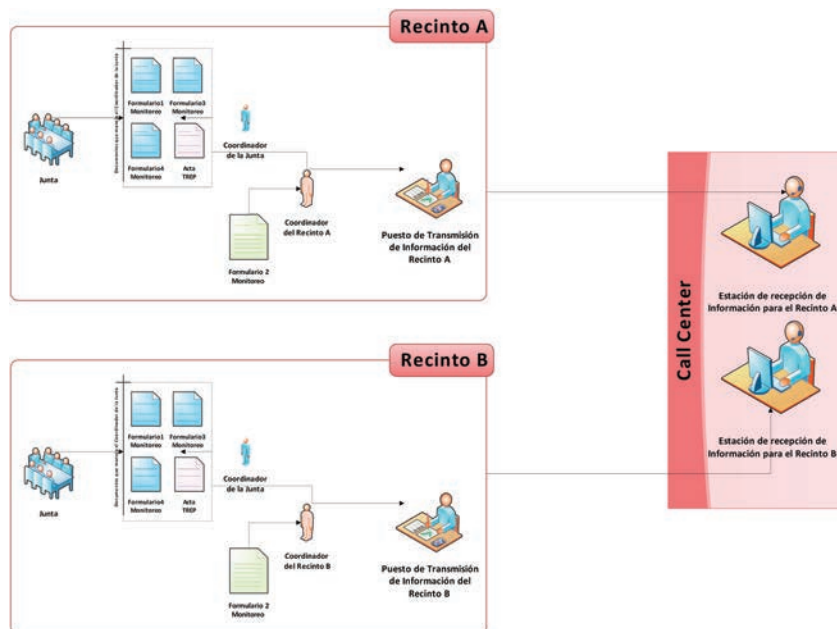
Recinto A

Documentos que maneja el Coordinador de la Junta

Formulario1 Monitoreo

Formulario3 Monitoreo

Formulario4 Monitoreo

Acta TREP

Junta

Coordinador de la Junta

Coordinador del Recinto A

Formulario 2 Monitoreo

Puesto de Transmisión de Información del Recinto A

Recinto B

Documentos que maneja el Coordinador de la Junta

Formulario1 Monitoreo

Formulario3 Monitoreo

Formulario4 Monitoreo

Acta TREP

Junta

Coordinador de la Junta

Coordinador del Recinto B

Formulario 2 Monitoreo

Puesto de Transmisión de Información del Recinto B

Call Center

Estación de recepción de Información para el Recinto A

Estación de recepción de Información para el Recinto B